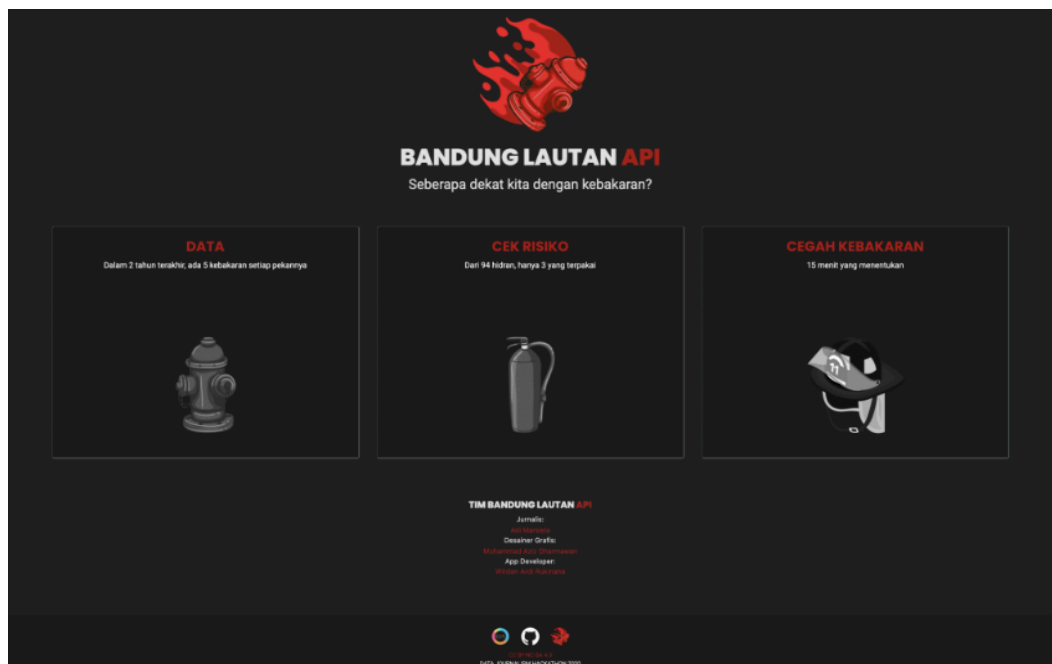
BANDUNG LAUTAN API

Seberapa dekat kita dengan kebakaran?

DATA

Dalam 2 tahun terakhir, ada 5 kebakaran setiap pekannya

CEK RISIKO

Dari 94 hidran, hanya 3 yang terpakai

CEGAH KEBAKARAN

15 menit yang menentukan

TIM BANDUNG LAUTAN API

Jurnalis:

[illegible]

Desainer Grafis:

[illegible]

App Developer:

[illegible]

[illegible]

DATA: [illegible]